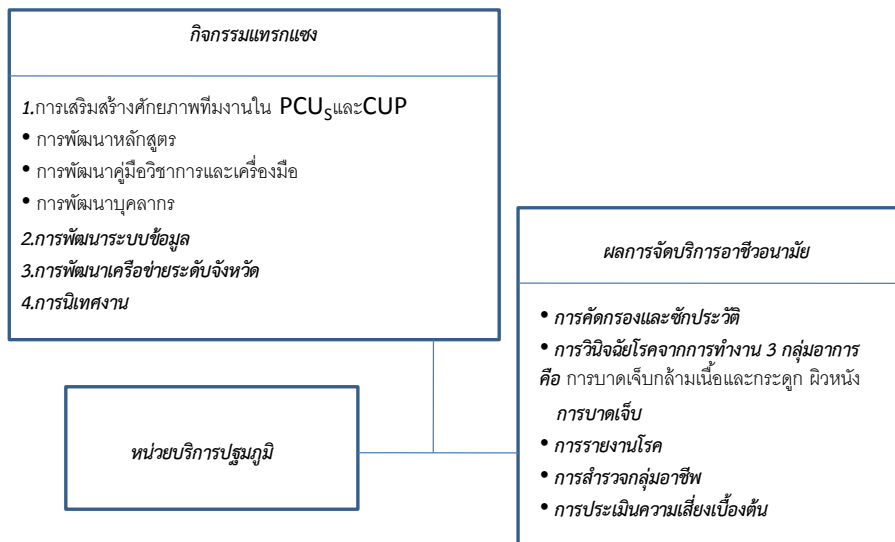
กิจกรรมแทรกแซง

1.การเสริมสร้างศักยภาพทีมงานใน $PCU_S$และCUP
• การพัฒนาหลักสูตร
• การพัฒนาคู่มือวิชาการและเครื่องมือ
• การพัฒนาบุคลากร
2.การพัฒนาระบบข้อมูล
3.การพัฒนาเครือข่ายระดับจังหวัด
4.การนิเทศงาน

ผลการจัดบริการอาชีวอนามัย

• การคัดกรองและซักประวัติ
• การวินิจฉัยโรคจากการทำงาน 3 กลุ่มอาการ คือ การบาดเจ็บกล้ามเนื้อและกระดูก ผิวหนัง การบาดเจ็บ
• การรายงานโรค
• การสำรวจกลุ่มอาชีพ
• การประเมินความเสี่ยงเบื้องต้น

หน่วยบริการปฐมภูมิ